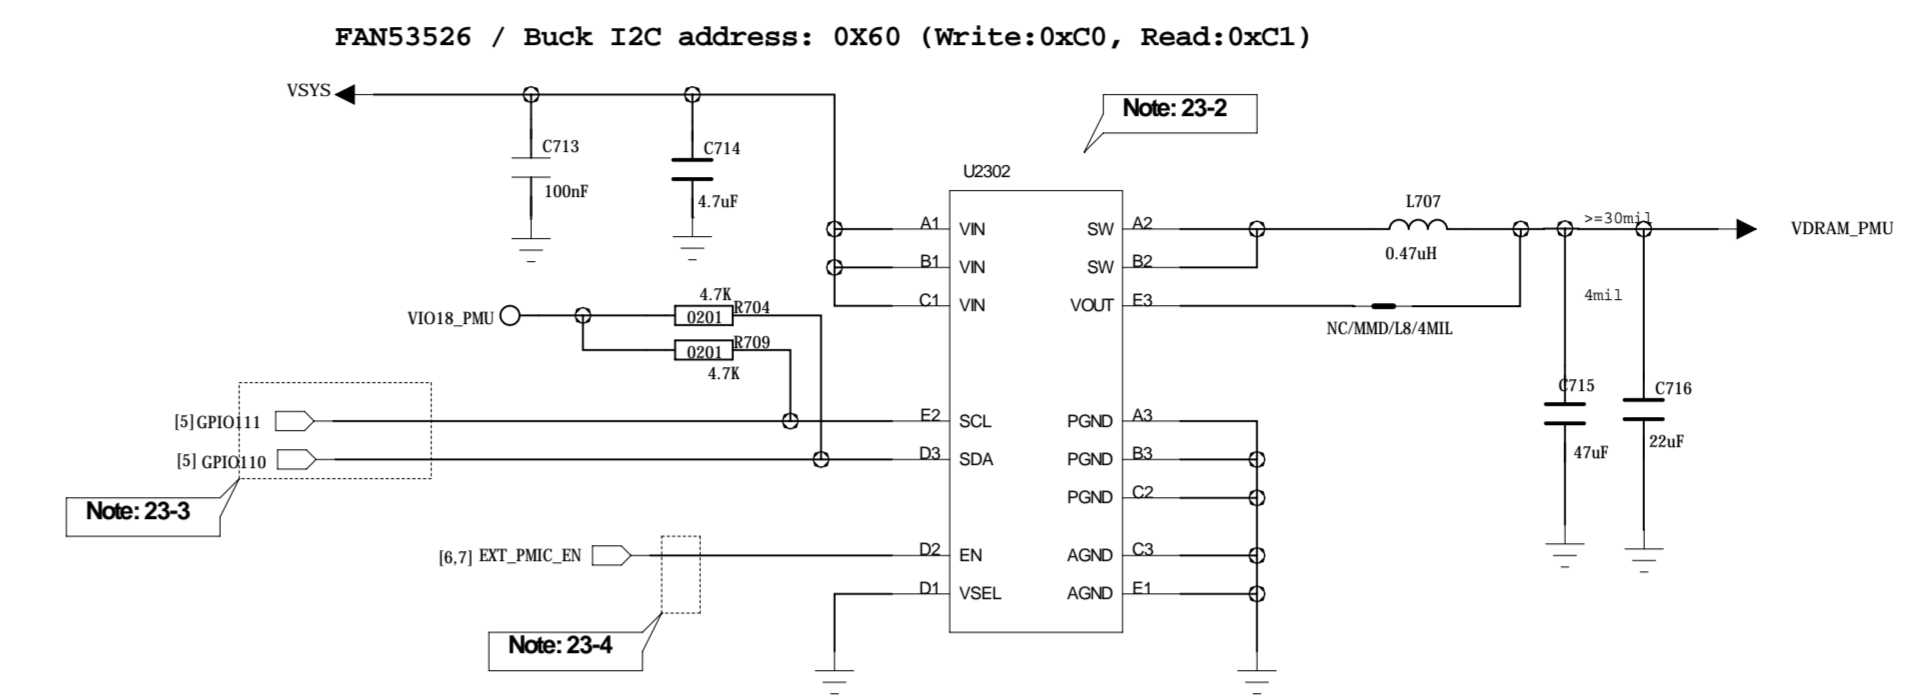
FAN53526 / Buck I2C address: 0X60 (Write:0xC0, Read:0xC1)

VSYS

C713
100nF

C714
4.7uF

Note: 23-2

U2302

A1 VIN
B1 VIN
C1 VIN
E2 SCL
D3 SDA
D2 EN
D1 VSEL

SW A2
SW B2
VOUT E3
PGND A3
PGND B3
PGND C2
AGND C3
AGND E1

L707
0.47uH

>=30mil

VDRAM_PMU

4mil

NC/MMD/L8/4MIL

VIO18_PMU

4.7K
0201 R704

0201 R709
4.7K

[5] GPIO111
[5] GPIO110

Note: 23-3

[6,7] EXT_PMIC_EN

Note: 23-4

C715
47uF

C716
22uF